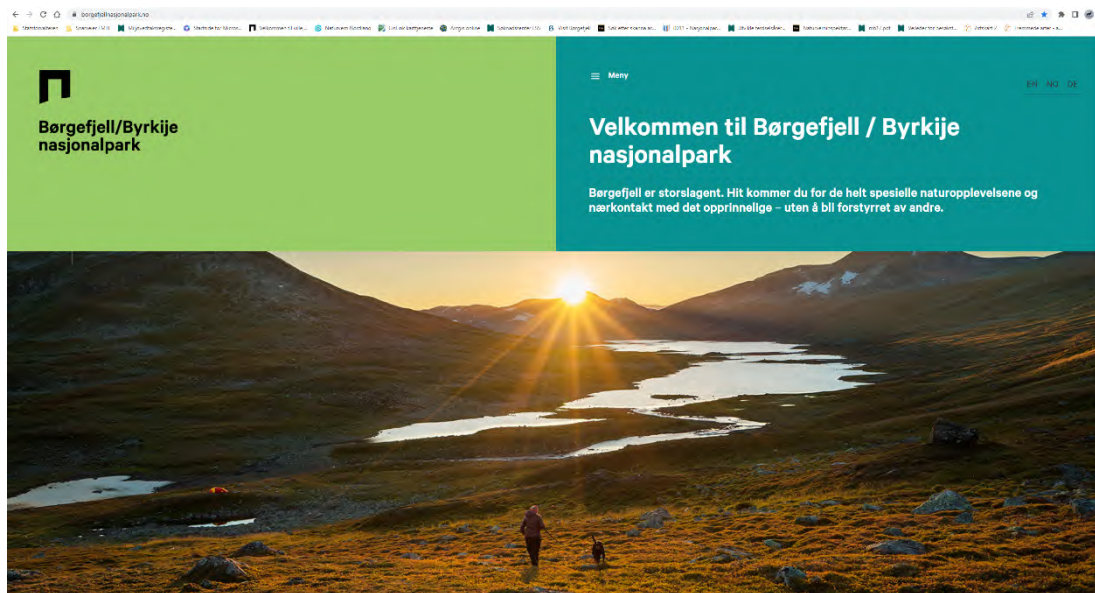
borgefjellnasjonalpark.no

Børgefjell/Byrkije nasjonalpark

Meny

EN NO DE

Velkommen til Børgefjell / Byrkije nasjonalpark

Børgefjell er storslagent. Hit kommer du for de helt spesielle naturopplevelsene og nærkontakt med det opprinnelige – uten å bli forstyrret av andre.